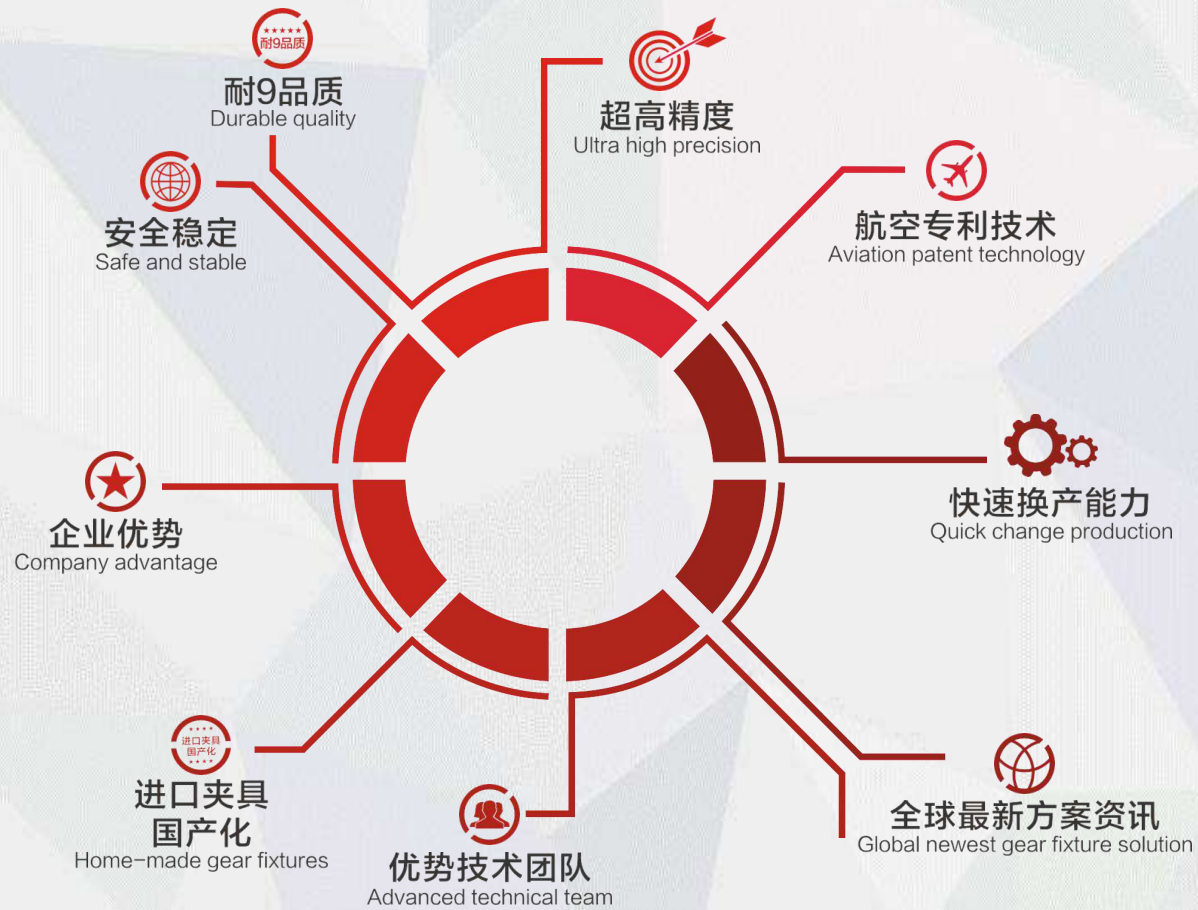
耐9品质
耐9品质
Durable quality

超高精度
Ultra high precision

安全稳定
Safe and stable

航空专利技术
Aviation patent technology

快速换产能力
Quick change production

企业优势
Company advantage

进口夹具
国产化
进口夹具
国产化
Home-made gear fixtures

优势技术团队
Advanced technical team

全球最新方案资讯
Global newest gear fixture solution